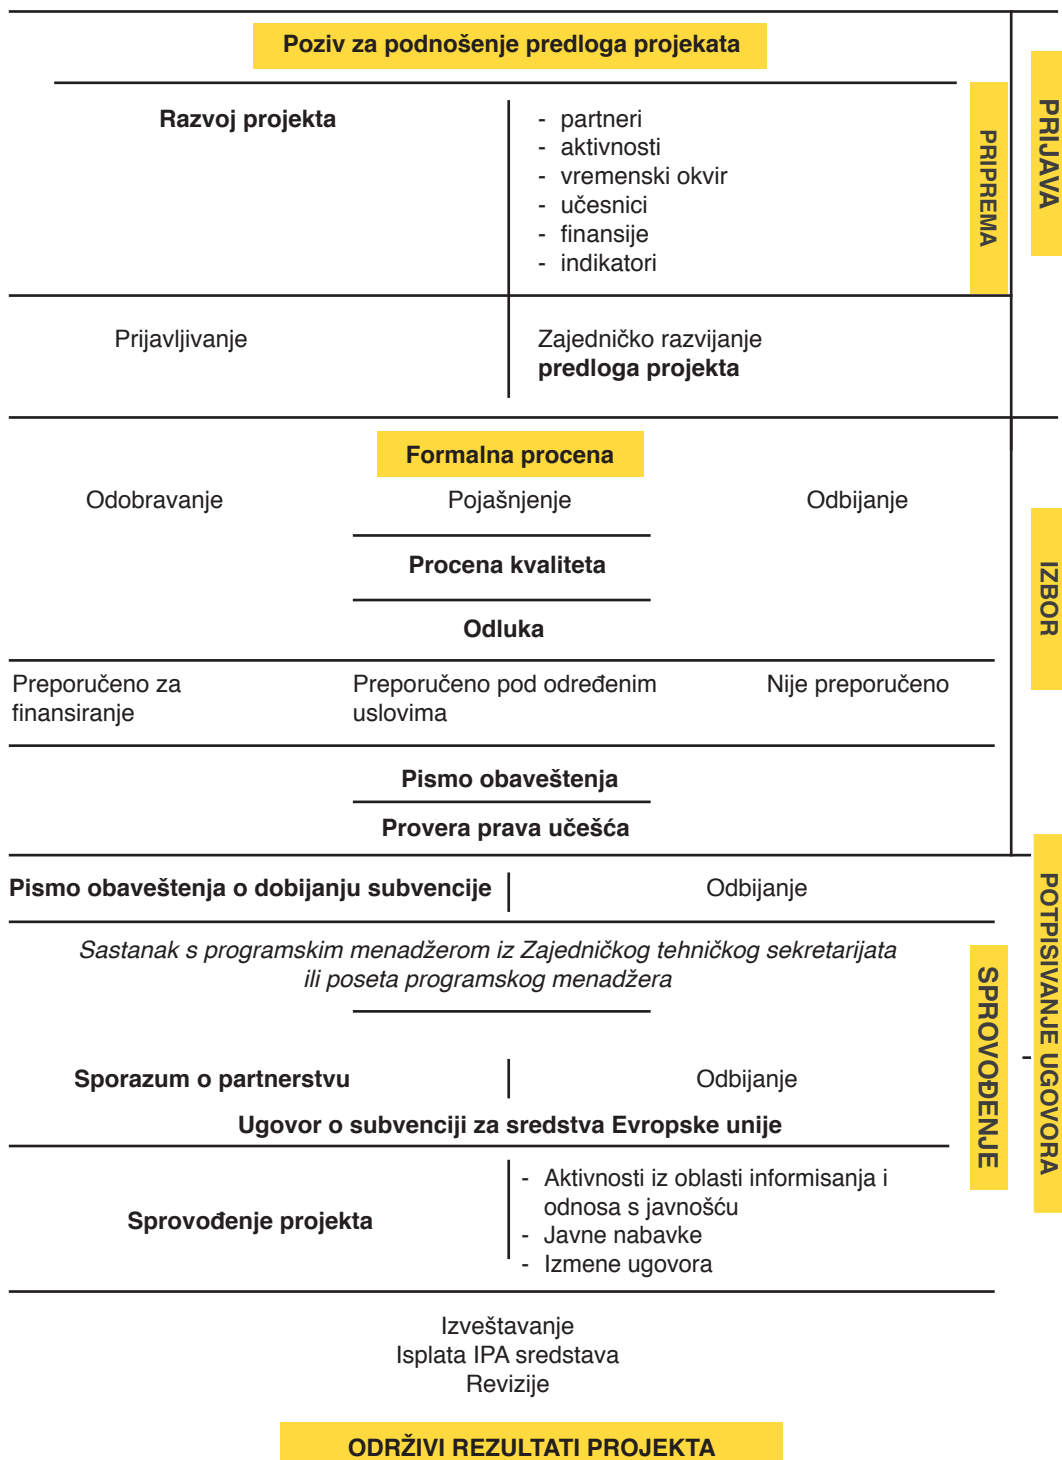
Poziv za podnošenje predloga projekata

PRIJAVA

PRIPREMA

Razvoj projekta

- partneri
- aktivnosti
- vremenski okvir
- učesnici
- finansije
- indikatori

Prijavljivanje

Zajedničko razvijanje **predloga projekta**

Formalna procena

IZBOR

Odobravanje

Pojašnjenje

Odbijanje

Procena kvaliteta

Odluka

Preporučeno za finansiranje

Preporučeno pod određenim uslovima

Nije preporučeno

Pismo obaveštenja

Provera prava učešća

Pismo obaveštenja o dobijanju subvencije

Odbijanje

POTPISIVANJE UGOVORA

SPROVOĐENJE

*Sastanak s programskim menadžerom iz Zajedničkog tehničkog sekretarijata ili poseta programskog menadžera*

Sporazum o partnerstvu

Odbijanje

Ugovor o subvenciji za sredstva Evropske unije

Sprovođenje projekta

- Aktivnosti iz oblasti informisanja i odnosa s javnošću
- Javne nabavke
- Izmene ugovora

Izveštavanje
Isplata IPA sredstava
Revizije

ODRŽIVI REZULTATI PROJEKTA